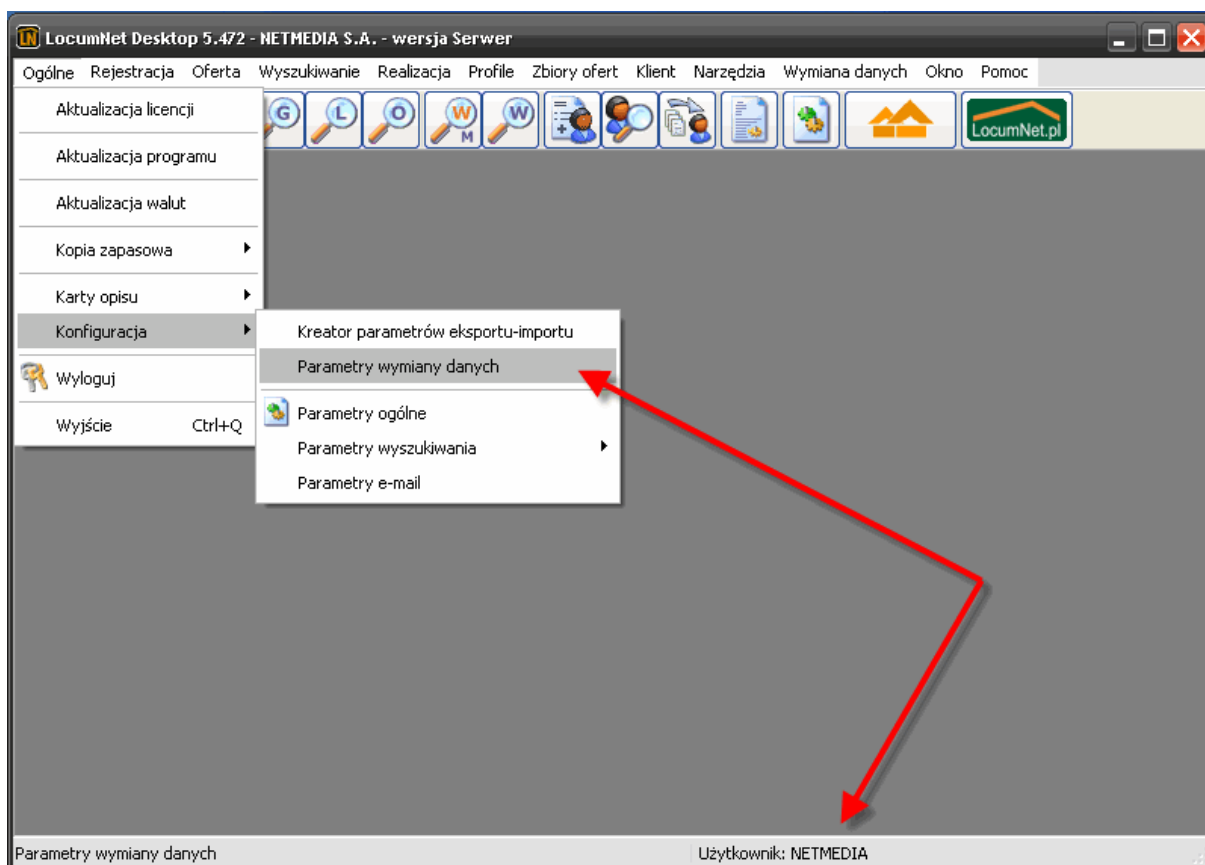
LN LocumNet Desktop 5.472 - NETMEDIA S.A. - wersja Serwer

Ogólne Rejestracja Oferta Wyszukiwanie Realizacja Profile Zbiory ofert Klient Narzędzia Wymiana danych Okno Pomoc

Aktualizacja licencji
Aktualizacja programu
Aktualizacja walut
Kopia zapasowa
Karty opisu
Konfiguracja
Wyloguj
Wyjście Ctrl+Q

G L O W M W

LocumNet.pl

Kreator parametrów eksportu-importu
Parametry wymiany danych
Parametry ogólne
Parametry wyszukiwania
Parametry e-mail

Parametry wymiany danych
Użytkownik: NETMEDIA